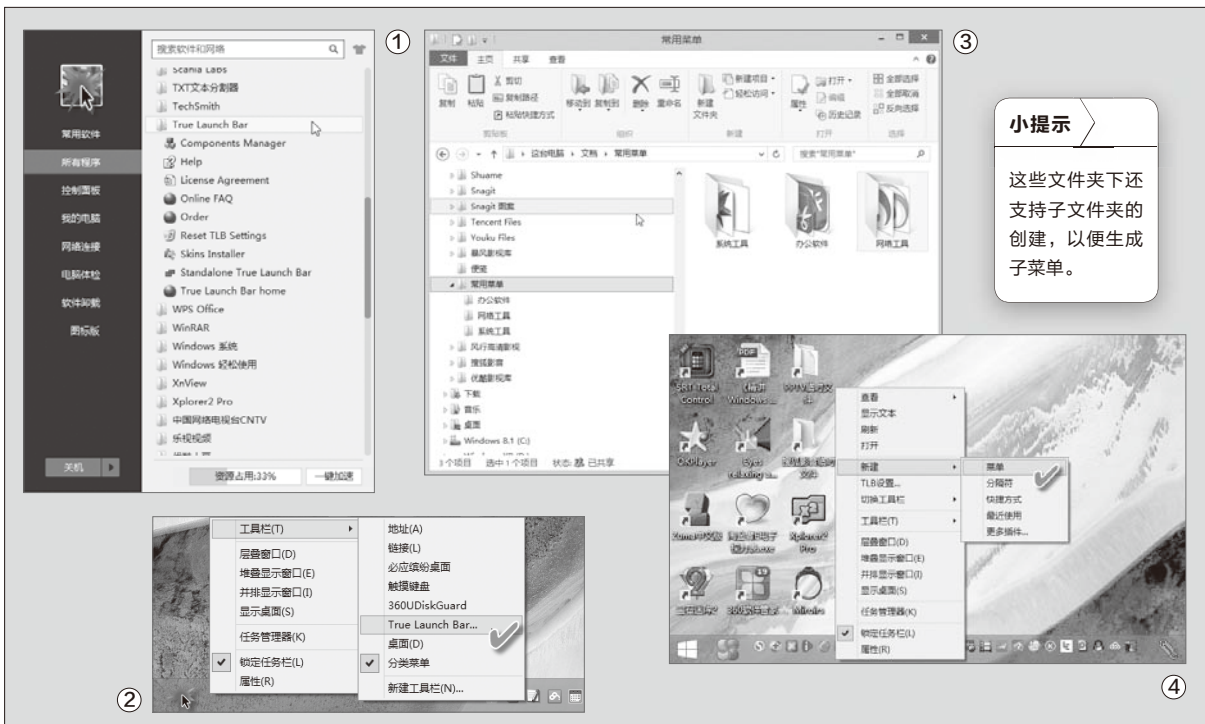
搜索软件和网络

Scania Labs
TXT文本分割器
TechSmith
True Launch Bar
Components Manager
Help
License Agreement
Online FAQ
Order
Reset TLB Settings
Skins Installer
Standalone True Launch Bar
True Launch Bar home
WPS Office
WinRAR
Windows 系统
Windows 轻松使用
XnView
Xplorer2 Pro
中国网络电视台CNTV
乐视视频

常用软件
所有程序
控制面板
我的电脑
网络连接
电脑体检
软件卸载
图标板

关机
资源占用:33%
一键加速

①

常用菜单
文件 主页 共享 查看
剪切 复制路径 粘贴快捷方式 复制 粘贴 剪贴板
移动到 复制到 删除 重命名 组织
新建文件夹 新建项目 轻松访问 新建
属性 打开 编辑 历史记录 打开
全部选择 全部取消 反向选择 选择
这台电脑 › 文档 › 常用菜单
搜索"常用菜单"
Shuame
Snagit
Snagit 图库
Tencent Files
Youku Files
暴风影视库
便笺
常用菜单
办公软件
网络工具
系统工具
风行高清影视
搜狐影音
优酷影视库
下载
音乐
桌面
Windows 8.1 (C:)
3个项目 选中1个项目 状态: 已共享
系统工具
办公软件
网络工具

③

小提示

这些文件夹下还支持子文件夹的创建，以便生成子菜单。

工具栏(T)
层叠窗口(D)
堆叠显示窗口(E)
并排显示窗口(I)
显示桌面(S)
任务管理器(K)
锁定任务栏(L)
属性(R)

地址(A)
链接(L)
必应缤纷桌面
触摸键盘
360UDiskGuard
True Launch Bar...
桌面(D)
分类菜单
新建工具栏(N)...

②

查看
显示文本
刷新
打开
新建
TLB设置...
切换工具栏
工具栏(T)
层叠窗口(D)
堆叠显示窗口(E)
并排显示窗口(I)
显示桌面(S)
任务管理器(K)
锁定任务栏(L)
属性(R)

菜单
分隔符
快捷方式
最近使用
更多插件...

SRT Total Control
KMPlayer

④